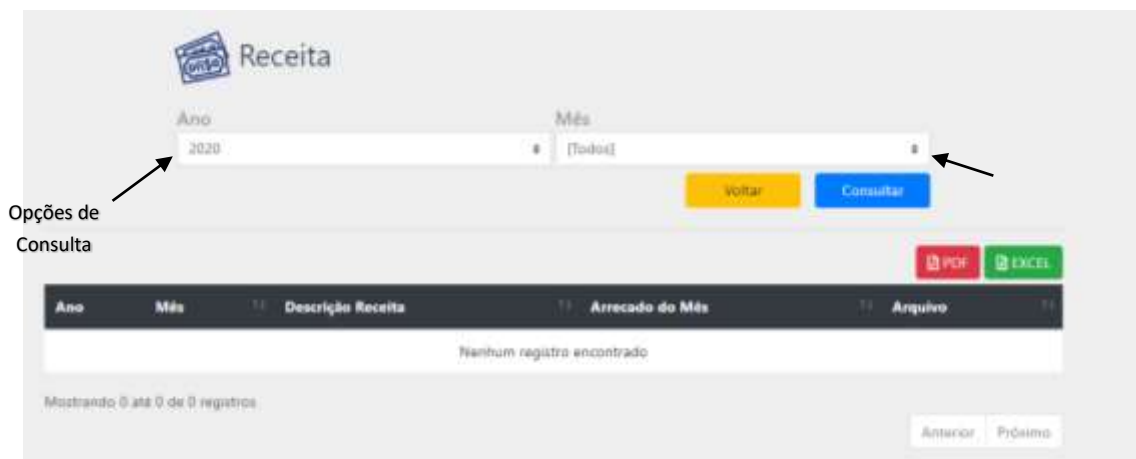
Receita

Ano
2020

Mês
[Todos]

Voltar
Consultar

Opções de Consulta

PDF
EXCEL

| Ano | Mês | Descrição Receita | Arrecado do Mês | Arquivo |
|---|---|---|---|---|
| Nenhum registro encontrado | | | | |

Mostrando 0 até 0 de 0 registros

Anterior
Próximo